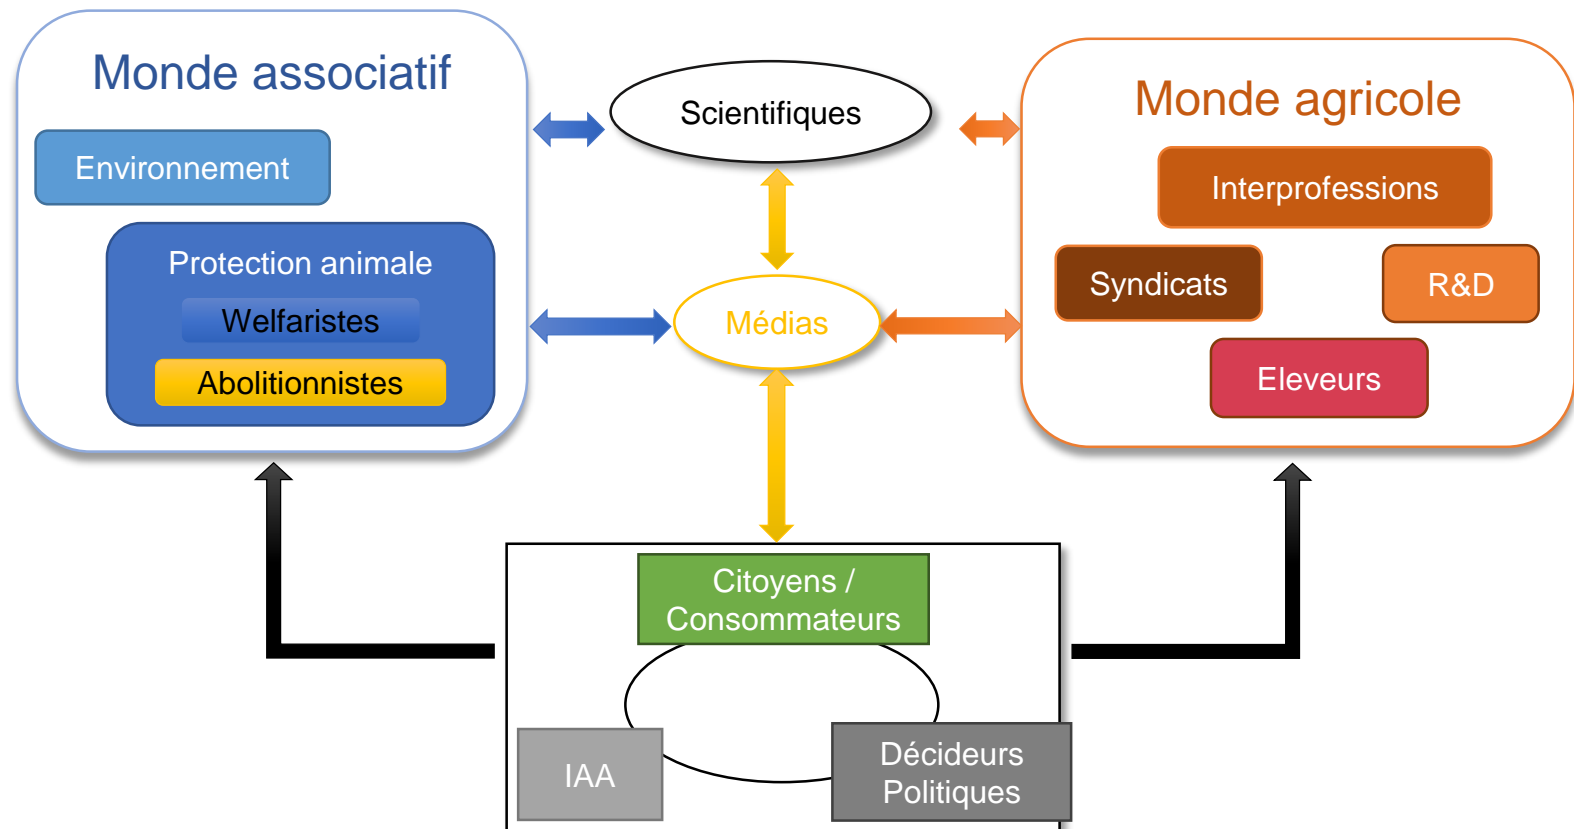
Monde associatif

Environnement

Protection animale

Welfaristes

Abolitionnistes

Scientifiques

Médias

Monde agricole

Interprofessions

Syndicats

R&D

Eleveurs

Citoyens / Consommateurs

IAA

Décideurs Politiques